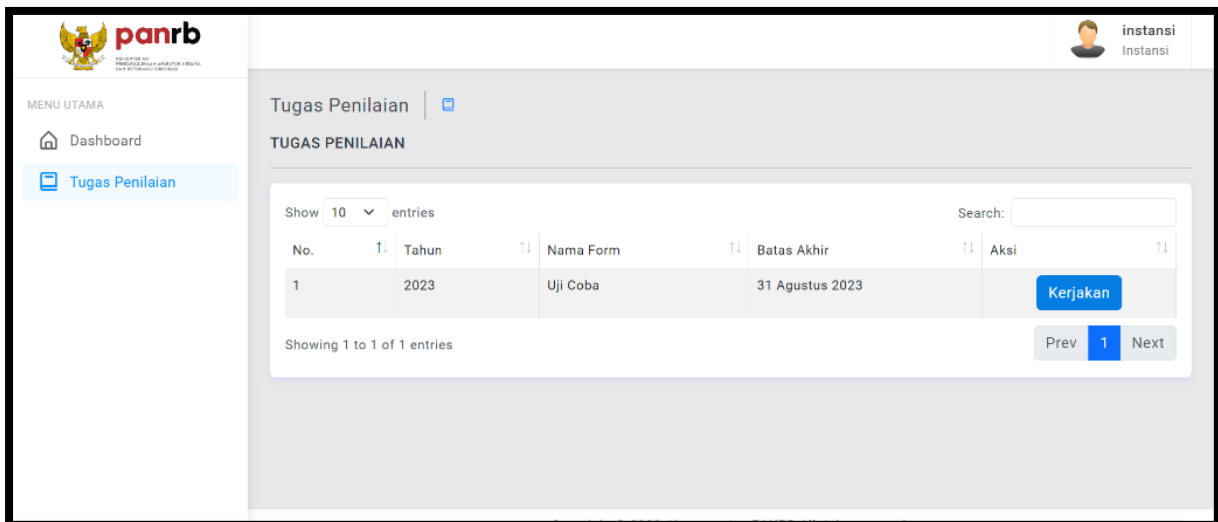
panrb
KEMENTERIAN PENDAYAGUNAAN APARATUR NEGARA DAN REFORMASI BIROKRASI

instansi
Instansi

MENU UTAMA
Dashboard
Tugas Penilaian

Tugas Penilaian

TUGAS PENILAIAN

Show 10 entries

Search:

| No. | Tahun | Nama Form | Batas Akhir | Aksi |
|---|---|---|---|---|
| 1 | 2023 | Uji Coba | 31 Agustus 2023 | Kerjakan |

Showing 1 to 1 of 1 entries

Prev 1 Next